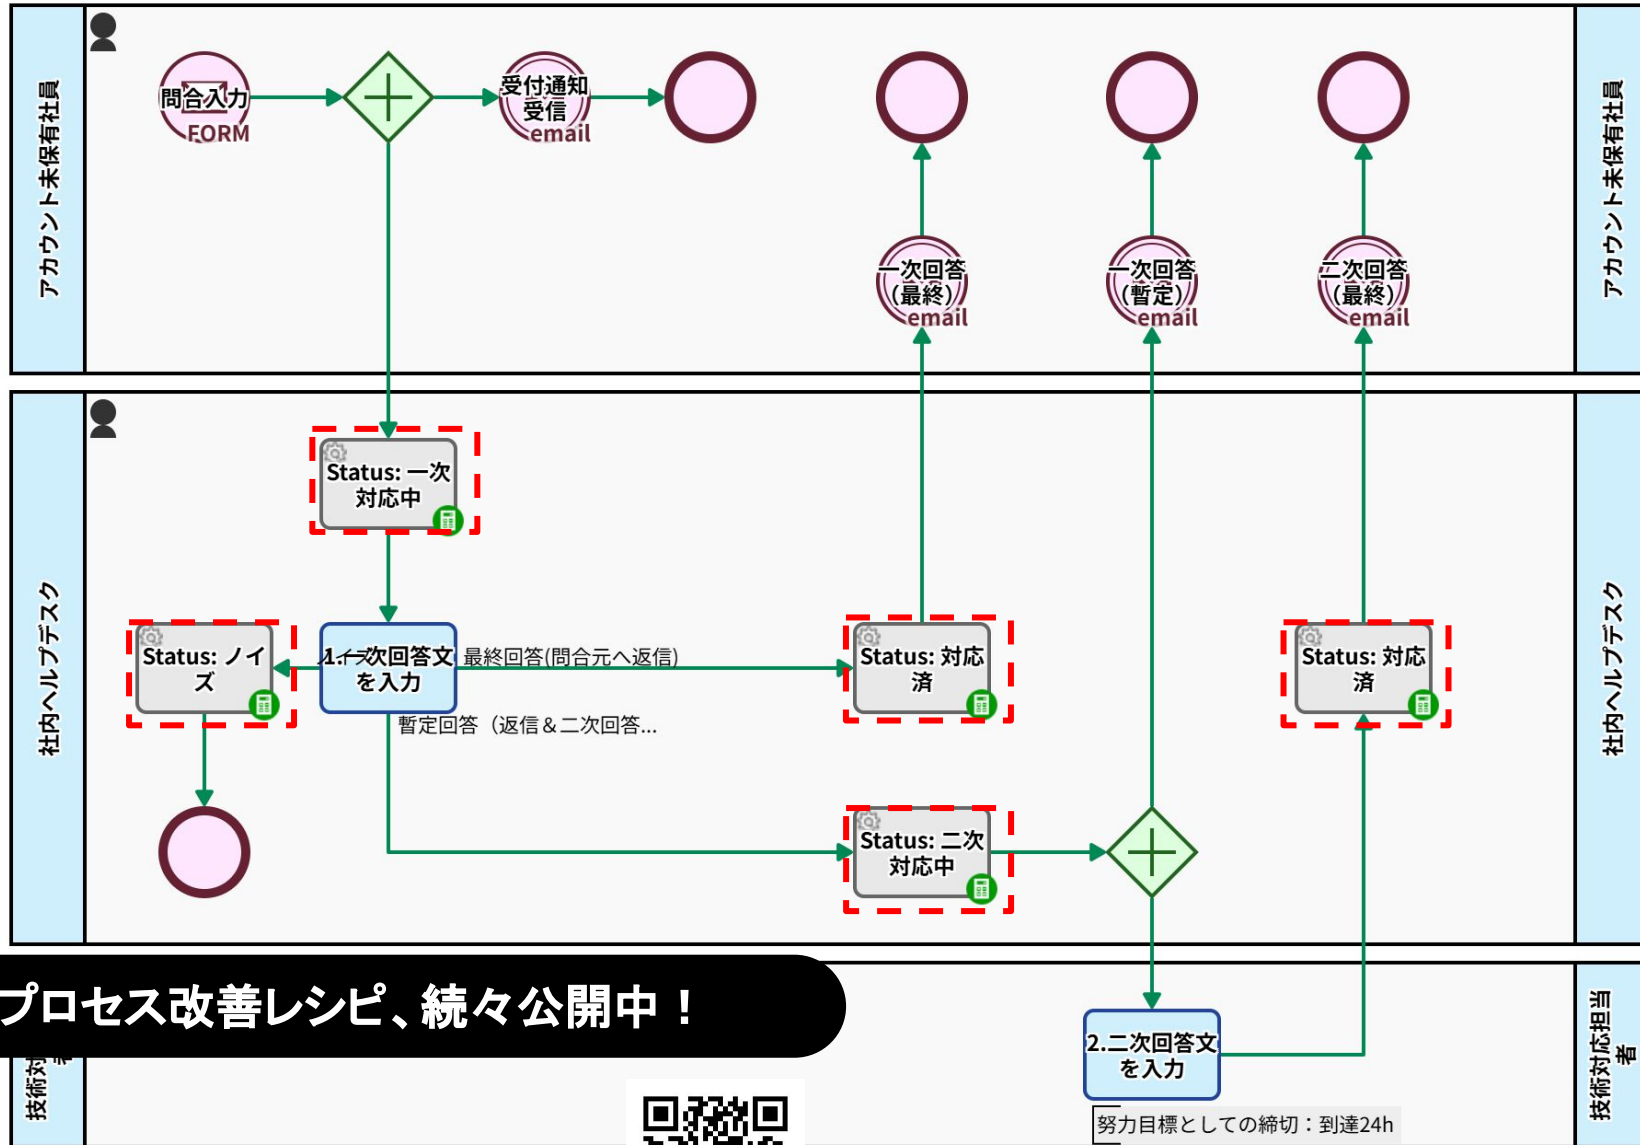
アカウント未保有社員

問合入力
FORM

受付通知受信
email

一次回答(最終)
email

一次回答(暫定)
email

二次回答(最終)
email

アカウント未保有社員

社内ヘルプデスク

Status: 一次対応中

Status: ノイズ

1.一次回答文を入力

最終回答(問合元へ返信)

暫定回答（返信＆二次回答...

Status: 対応済

Status: 対応済

Status: 二次対応中

社内ヘルプデスク

プロセス改善レシピ、続々公開中！

技術対

2.二次回答文を入力

努力目標としての締切：到達24h

技術対応担当者